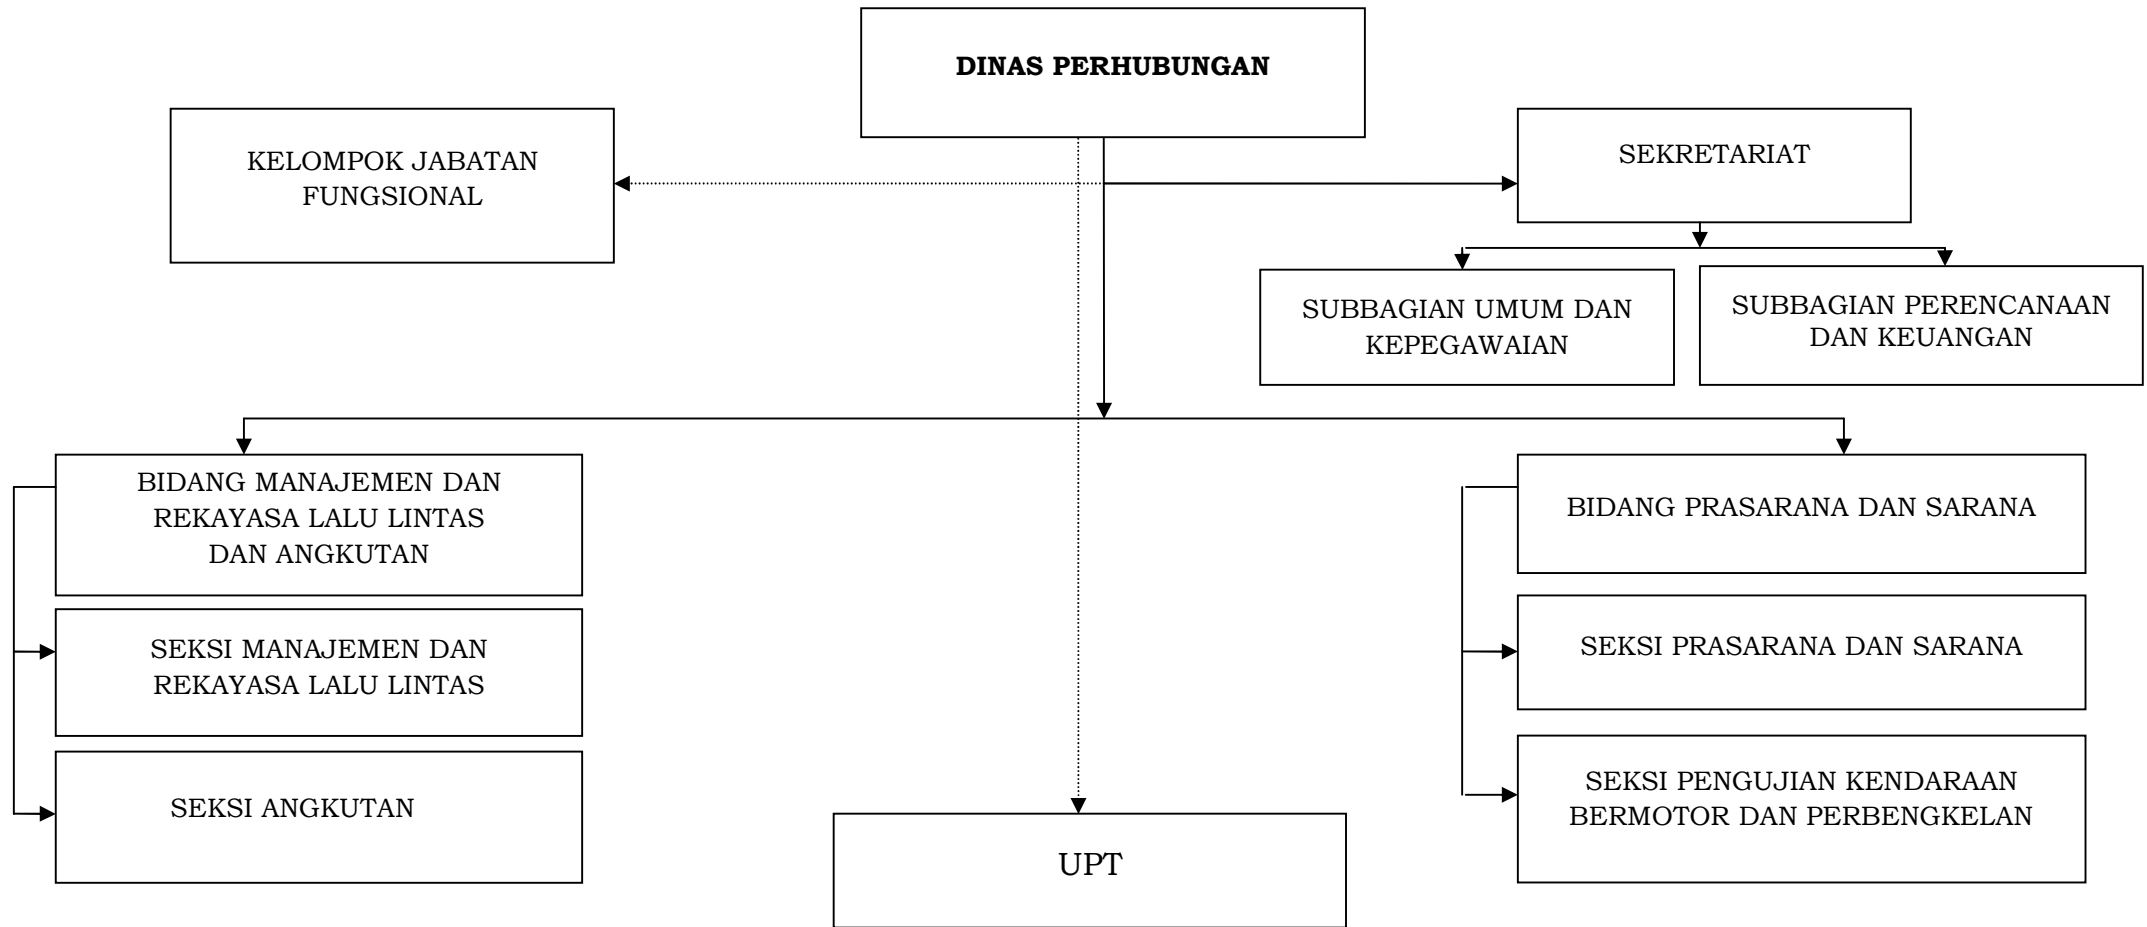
DINAS PERHUBUNGAN

KELOMPOK JABATAN FUNGSIONAL

SEKRETARIAT

SUBBAGIAN UMUM DAN KEPEGAWAIAN

SUBBAGIAN PERENCANAAN DAN KEUANGAN

BIDANG MANAJEMEN DAN REKAYASA LALU LINTAS DAN ANGKUTAN

SEKSI MANAJEMEN DAN REKAYASA LALU LINTAS

SEKSI ANGKUTAN

BIDANG PRASARANA DAN SARANA

SEKSI PRASARANA DAN SARANA

SEKSI PENGUJIAN KENDARAAN BERMOTOR DAN PERBENGKELAN

UPT